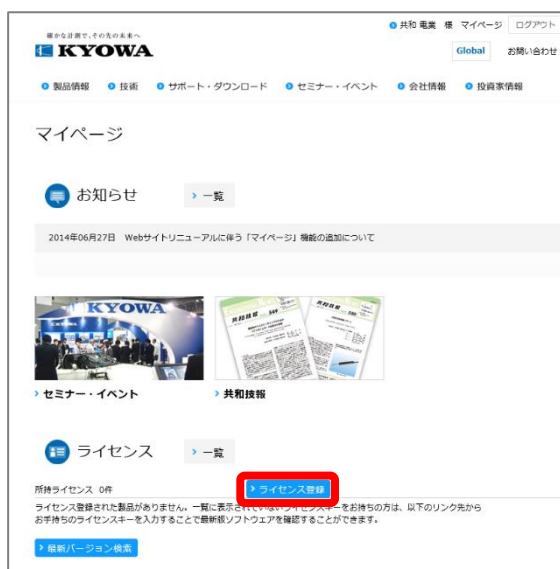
確かな計測で、その先の未来へ
KYOWA

共和 電業 様 マイページ ログアウト

Global お問い合わせ

製品情報 技術 サポート・ダウンロード セミナー・イベント 会社情報 投資家情報

マイページ

お知らせ

一覧

2014年06月27日 Webサイトリニューアルに伴う「マイページ」機能の追加について

KYOWA

共和技報

セミナー・イベント

共和技報

ライセンス

一覧

所持ライセンス 0件

ライセンス登録

ライセンス登録された製品がありません。一覧に表示されていないライセンスキーをお持ちの方は、以下のリンク先からお手持ちのライセンスキーを入力することで最新版ソフトウエアを確認することができます。

最新バージョン検索